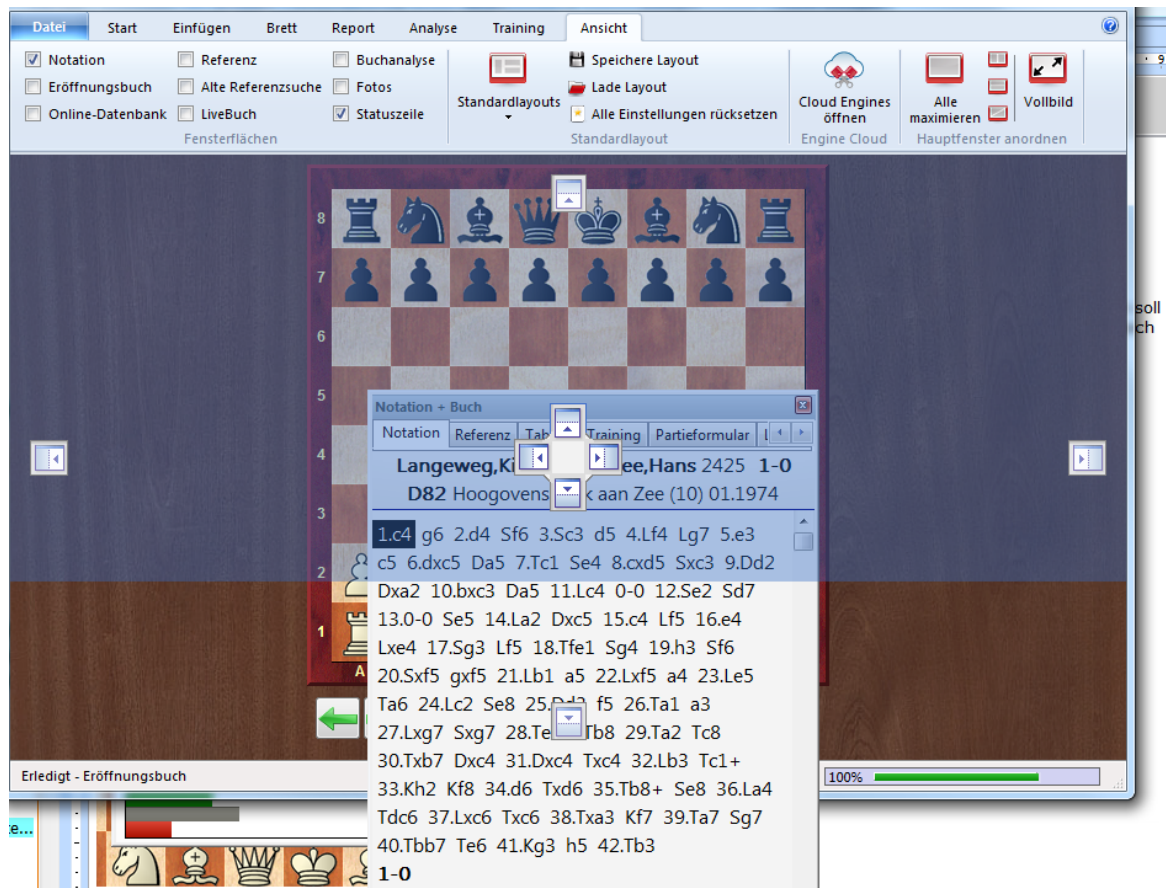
Datei Start Einfügen Brett Report Analyse Training Ansicht

Notation
Eröffnungsbuch
Online-Datenbank
Referenz
Alte Referenzsuche
LiveBuch
Buchanalyse
Fotos
Statuszeile
Fensterflächen

Standardlayouts
Speichere Layout
Lade Layout
Alle Einstellungen rücksetzen
Standardlayout

Cloud Engines öffnen
Engine Cloud

Alle maximieren
Vollbild
Hauptfenster anordnen

8 7 6 5 4 3 2 1

Notation + Buch
Notation Referenz Tab Training Partieformular

Langeweg,Ki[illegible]ee,Hans 2425 1-0
D82 Hoogovens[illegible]k aan Zee (10) 01.1974

1.c4 g6 2.d4 Sf6 3.Sc3 d5 4.Lf4 Lg7 5.e3 c5 6.dxc5 Da5 7.Tc1 Se4 8.cxd5 Sxc3 9.Dd2 Dxa2 10.bxc3 Da5 11.Lc4 0-0 12.Se2 Sd7 13.0-0 Se5 14.La2 Dxc5 15.c4 Lf5 16.e4 Lxe4 17.Sg3 Lf5 18.Tfe1 Sg4 19.h3 Sf6 20.Sxf5 gxf5 21.Lb1 a5 22.Lxf5 a4 23.Le5 Ta6 24.Lc2 Se8 25.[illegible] f5 26.Ta1 a3 27.Lxg7 Sxg7 28.Te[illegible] Tb8 29.Ta2 Tc8 30.Txb7 Dxc4 31.Dxc4 Txc4 32.Lb3 Tc1+ 33.Kh2 Kf8 34.d6 Txd6 35.Tb8+ Se8 36.La4 Tdc6 37.Lxc6 Txc6 38.Txa3 Kf7 39.Ta7 Sg7 40.Tbb7 Te6 41.Kg3 h5 42.Tb3
1-0

Erledigt - Eröffnungsbuch
100%

soll
ch